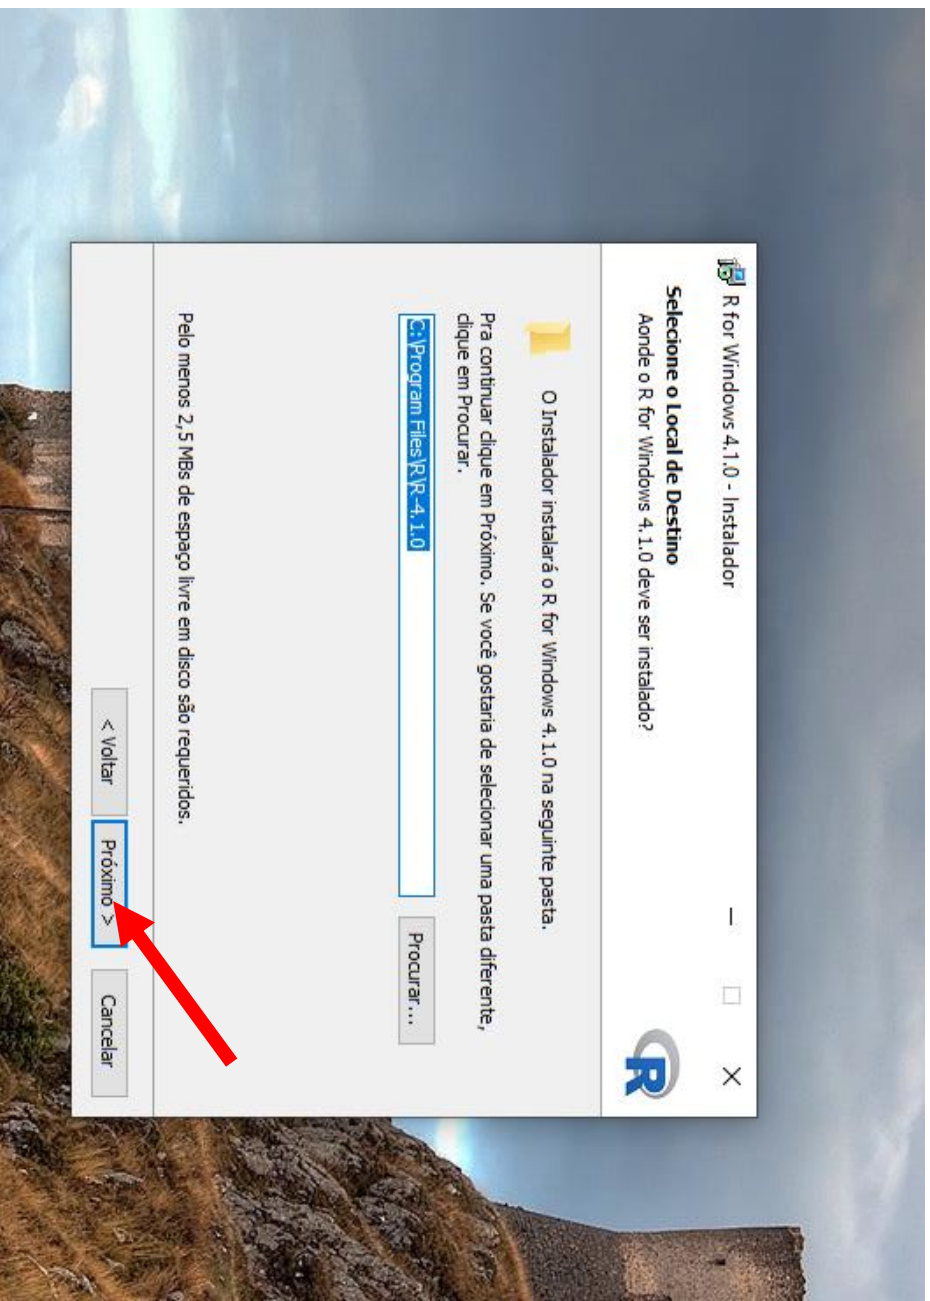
R for Windows 4.1.0 - Instalador

Selecione o Local de Destino
Aonde o R for Windows 4.1.0 deve ser instalado?

O Instalador instalará o R for Windows 4.1.0 na seguinte pasta.

Pra continuar clique em Próximo. Se você gostaria de selecionar uma pasta diferente, clique em Procurar.

C:\Program Files\R\R-4.1.0

Procurar...

Pelo menos 2,5 MBs de espaço livre em disco são requeridos.

< Voltar

Próximo >

Cancelar